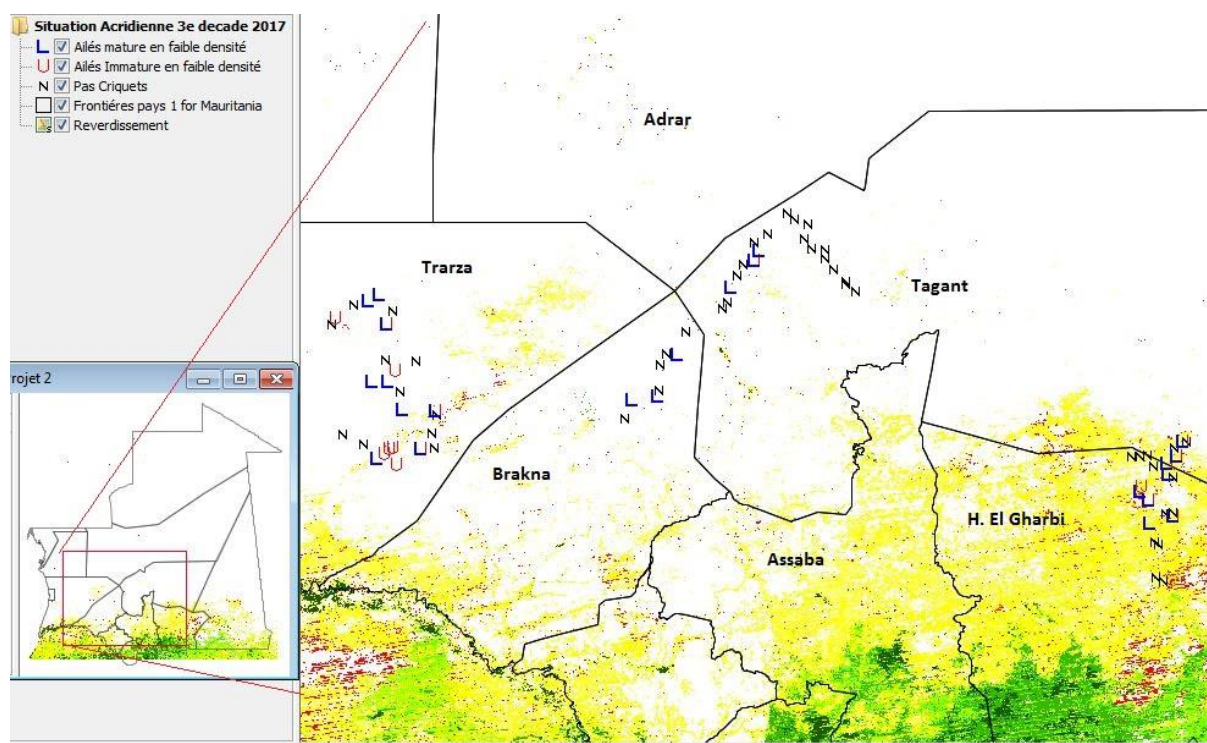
Situation Acridienne 3e decade 2017
L Ailés mature en faible densité
U Ailés Immature en faible densité
N Pas Criquets
Frontiéres pays 1 for Mauritania
Reverdissement

rojet 2

Adrar
Trarza
Tagant
Brakna
Assaba
H. El Gharbi